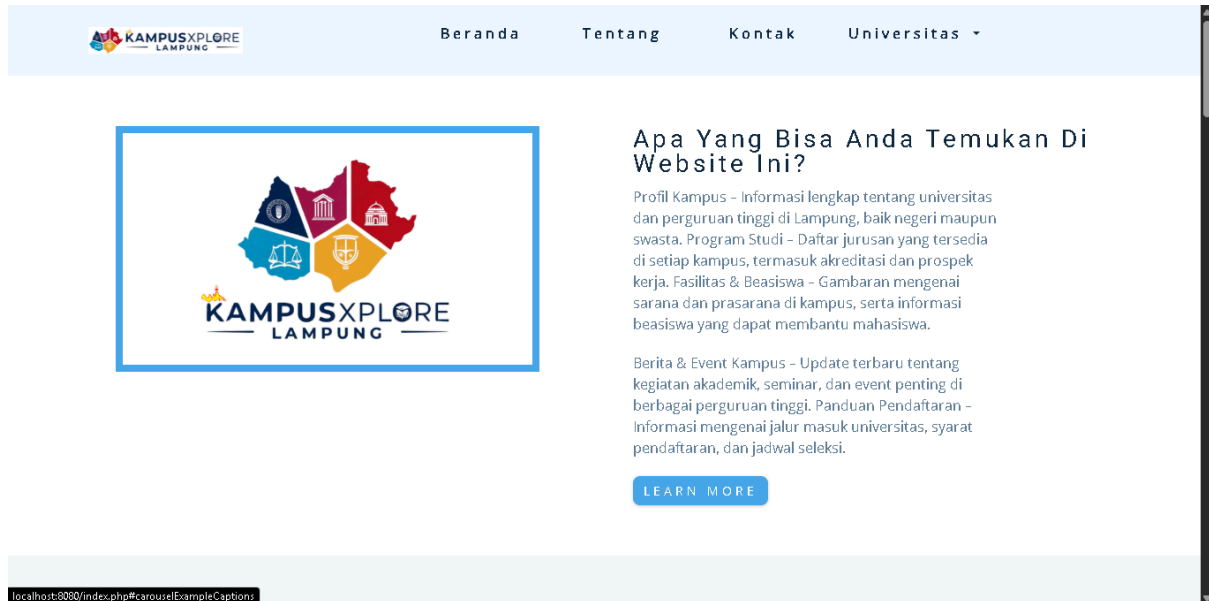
KAMPUSXPLORE LAMPUNG

Beranda Tentang Kontak Universitas

KAMPUSXPLORE LAMPUNG

Apa Yang Bisa Anda Temukan Di Website Ini?

Profil Kampus – Informasi lengkap tentang universitas dan perguruan tinggi di Lampung, baik negeri maupun swasta. Program Studi – Daftar jurusan yang tersedia di setiap kampus, termasuk akreditasi dan prospek kerja. Fasilitas & Beasiswa – Gambaran mengenai sarana dan prasarana di kampus, serta informasi beasiswa yang dapat membantu mahasiswa.

Berita & Event Kampus – Update terbaru tentang kegiatan akademik, seminar, dan event penting di berbagai perguruan tinggi. Panduan Pendaftaran – Informasi mengenai jalur masuk universitas, syarat pendaftaran, dan jadwal seleksi.

LEARN MORE

localhost:8080/index.php#carouselExampleCaptions